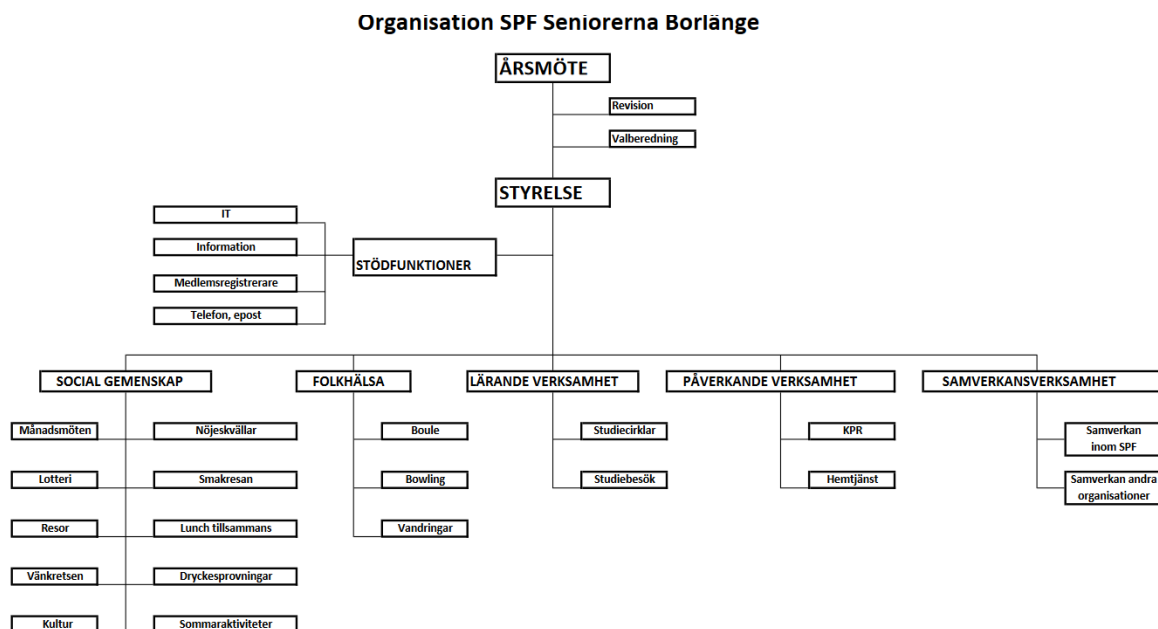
Organisation SPF Seniorerna Borlänge

ÅRSMÖTE

Revision

Valberedning

STYRELSE

IT

Information

Medlemsregistrerare

Telefon, epost

STÖDFUNKTIONER

SOCIAL GEMENSKAP

Månadsmöten

Nöjeskvällar

Lotteri

Smakresan

Resor

Lunch tillsammans

Vänkretsen

Dryckesprovningar

Kultur

Sommaraktiviteter

FOLKHÄLSA

Boule

Bowling

Vandringar

LÄRANDE VERKSAMHET

Studiecirklar

Studiebesök

PÅVERKANDE VERKSAMHET

KPR

Hemtjänst

SAMVERKANSVERKSAMHET

Samverkan inom SPF

Samverkan andra organisationer